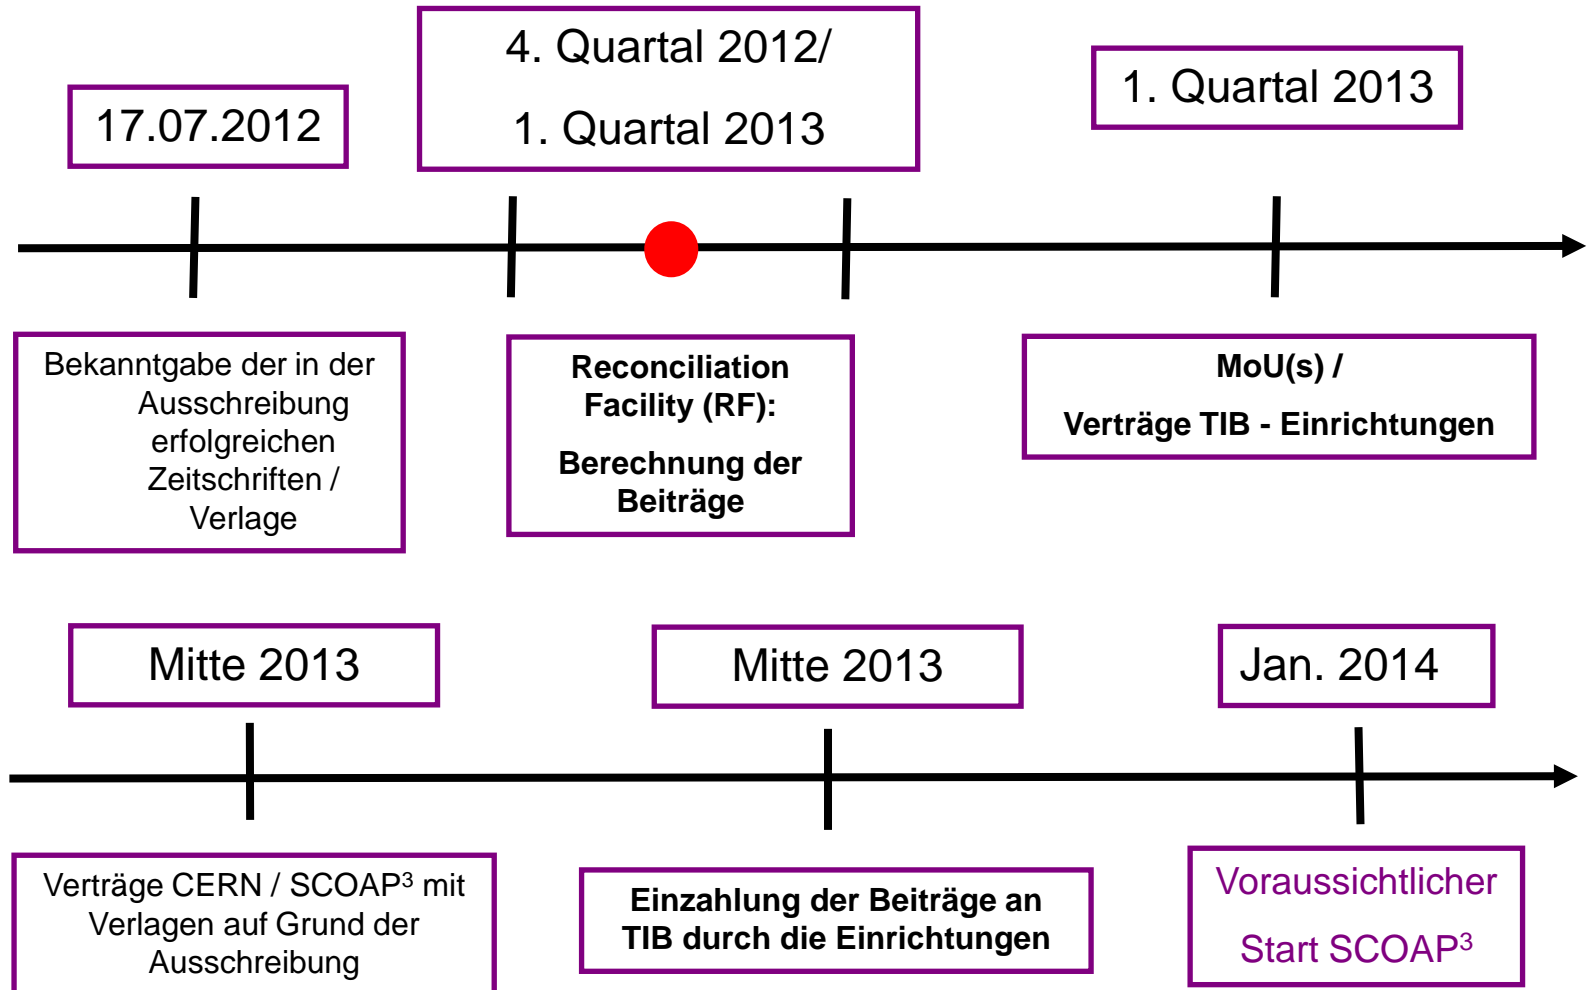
17.07.2012

4. Quartal 2012/
1. Quartal 2013

1. Quartal 2013

Bekanntgabe der in der Ausschreibung erfolgreichen Zeitschriften / Verlage

Reconciliation Facility (RF):
Berechnung der Beiträge

MoU(s) /
Verträge TIB - Einrichtungen

Mitte 2013

Mitte 2013

Jan. 2014

Verträge CERN / SCOAP$^3$ mit Verlagen auf Grund der Ausschreibung

Einzahlung der Beiträge an TIB durch die Einrichtungen

Voraussichtlicher
Start SCOAP$^3$